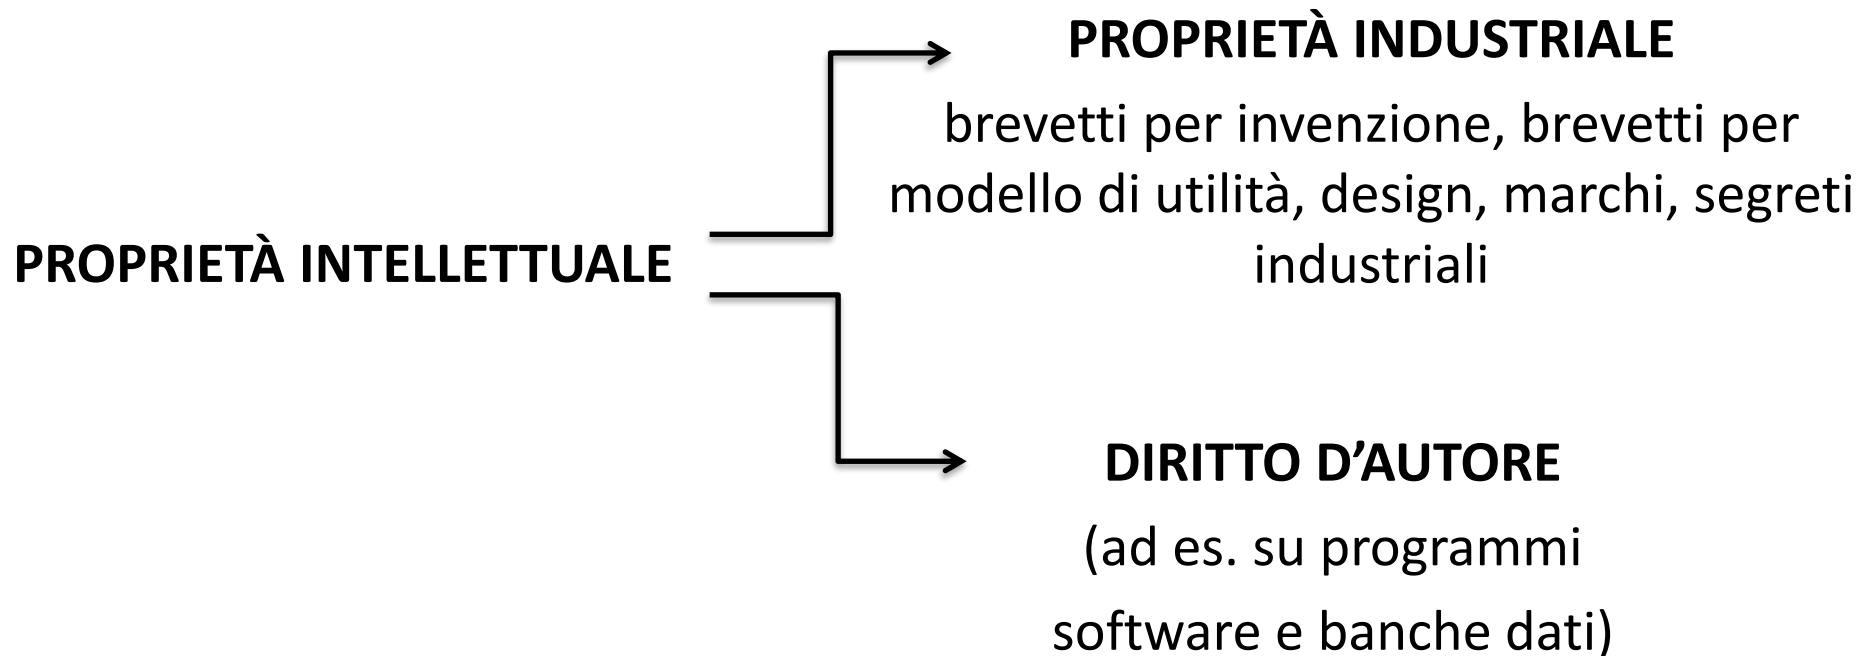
PROPRIETÀ INTELLETTUALE

PROPRIETÀ INDUSTRIALE

brevetti per invenzione, brevetti per modello di utilità, design, marchi, segreti industriali

DIRITTO D’AUTORE

(ad es. su programmi software e banche dati)